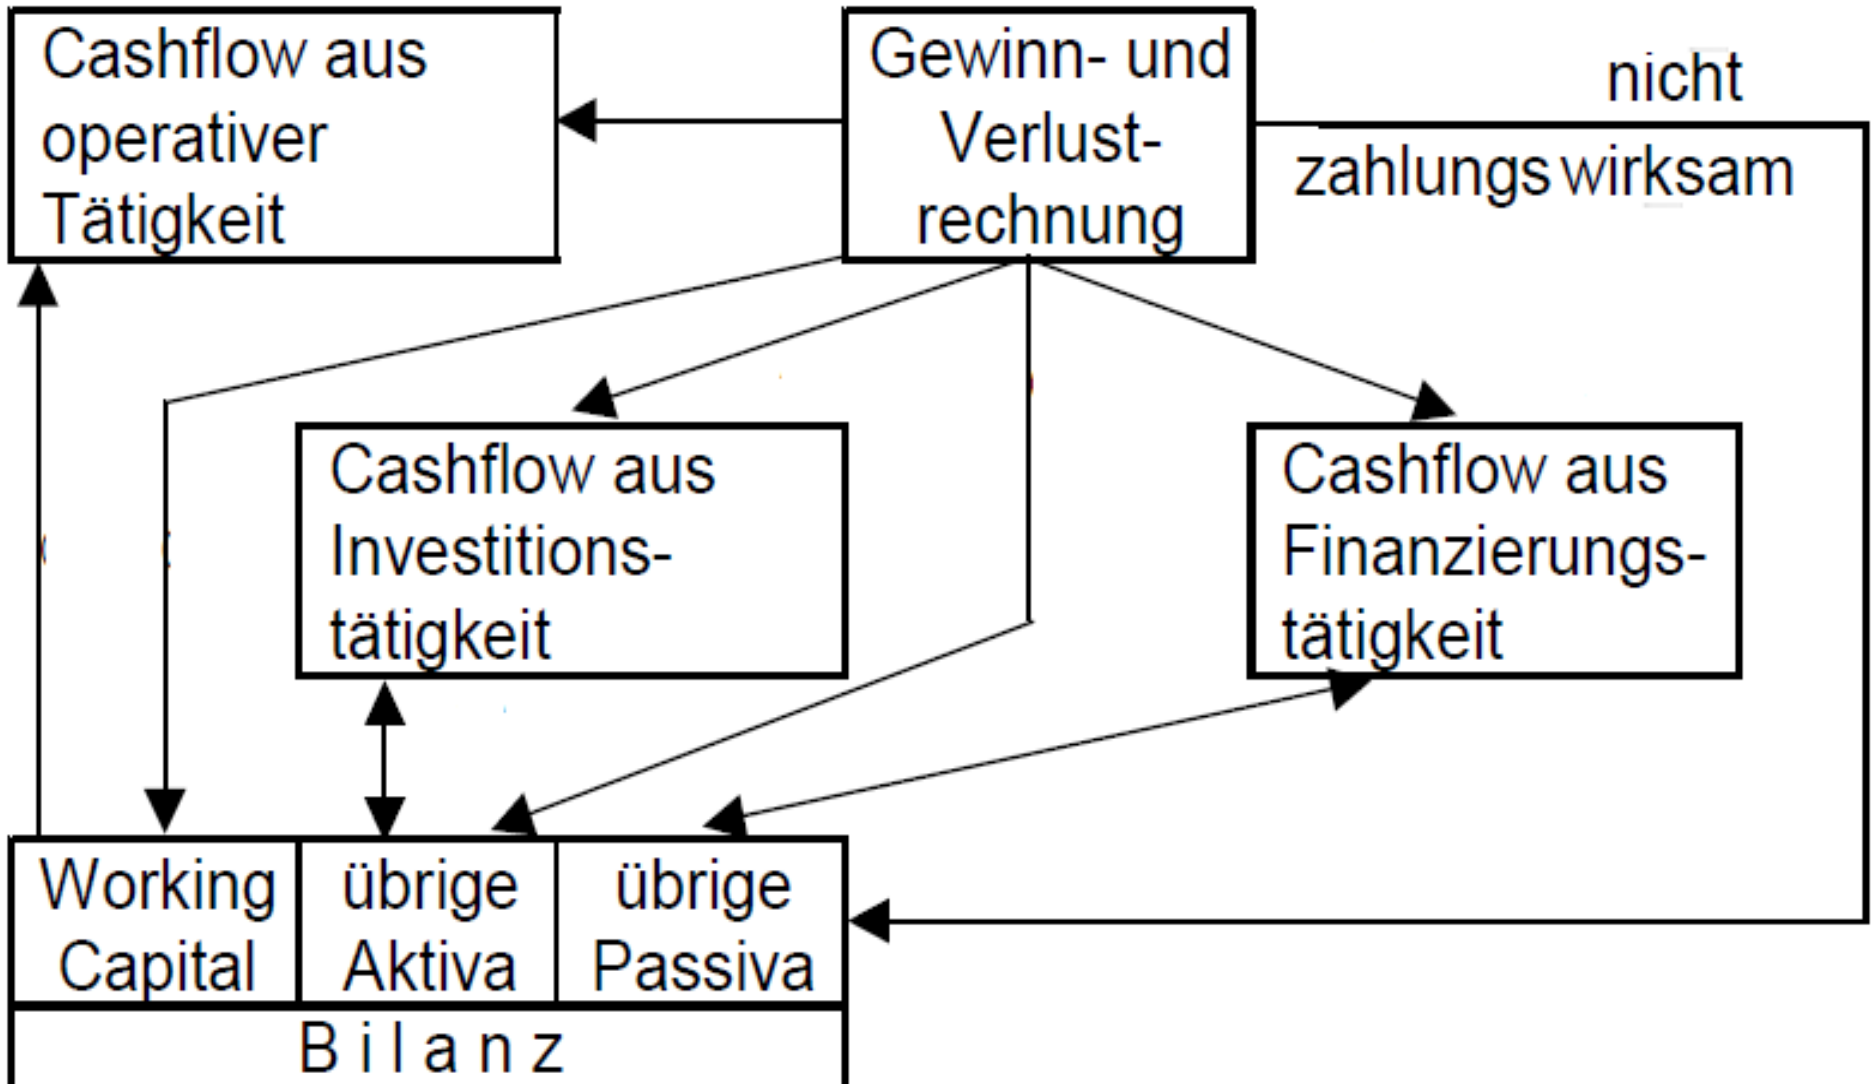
Cashflow aus operativer Tätigkeit

Gewinn- und Verlust-rechnung

nicht zahlungs wirksam

Cashflow aus Investitions-tätigkeit

Cashflow aus Finanzierungs-tätigkeit

| Working Capital | übrige Aktiva | übrige Passiva |
|---|---|---|

B i l a n z